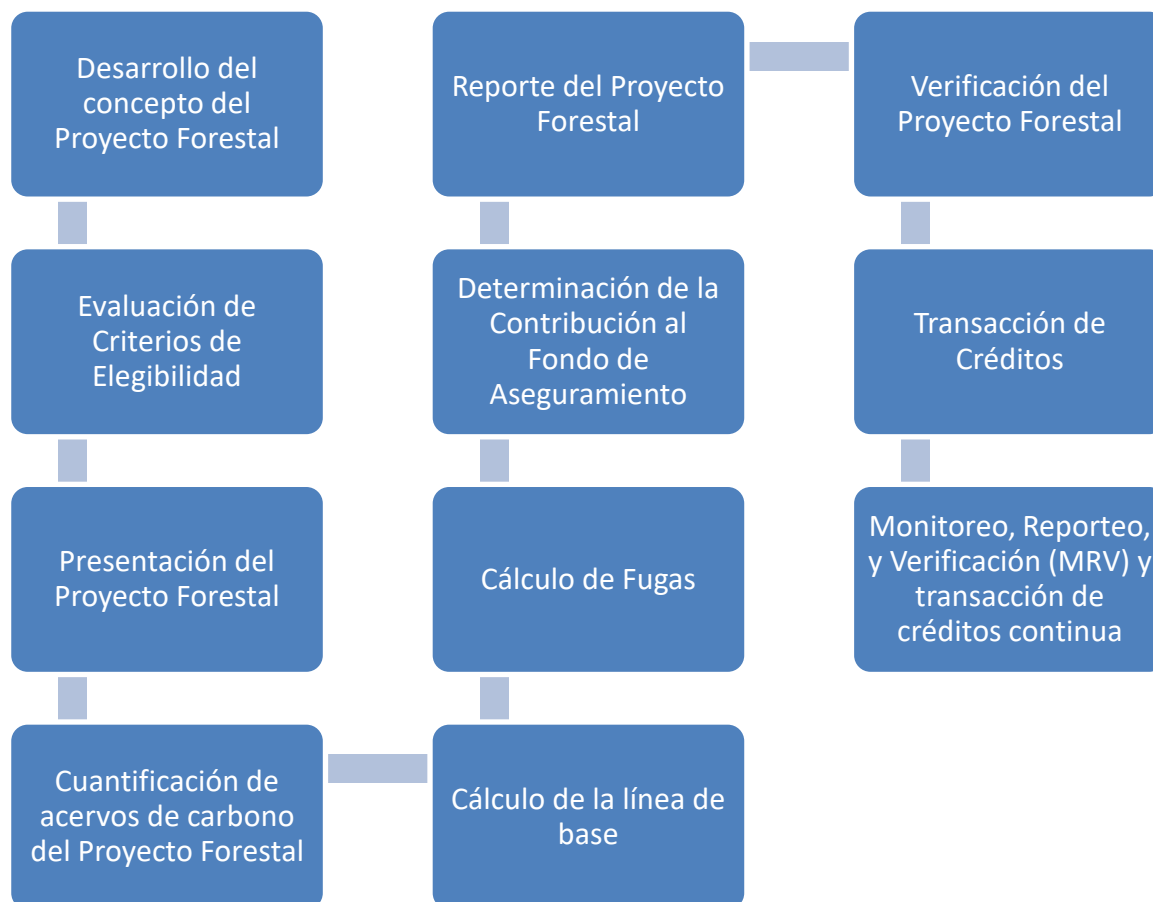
Desarrollo del concepto del Proyecto Forestal

Evaluación de Criterios de Elegibilidad

Presentación del Proyecto Forestal

Cuantificación de acervos de carbono del Proyecto Forestal

Cálculo de la línea de base

Cálculo de Fugas

Determinación de la Contribución al Fondo de Aseguramiento

Reporte del Proyecto Forestal

Verificación del Proyecto Forestal

Transacción de Créditos

Monitoreo, Reporteo, y Verificación (MRV) y transacción de créditos continua